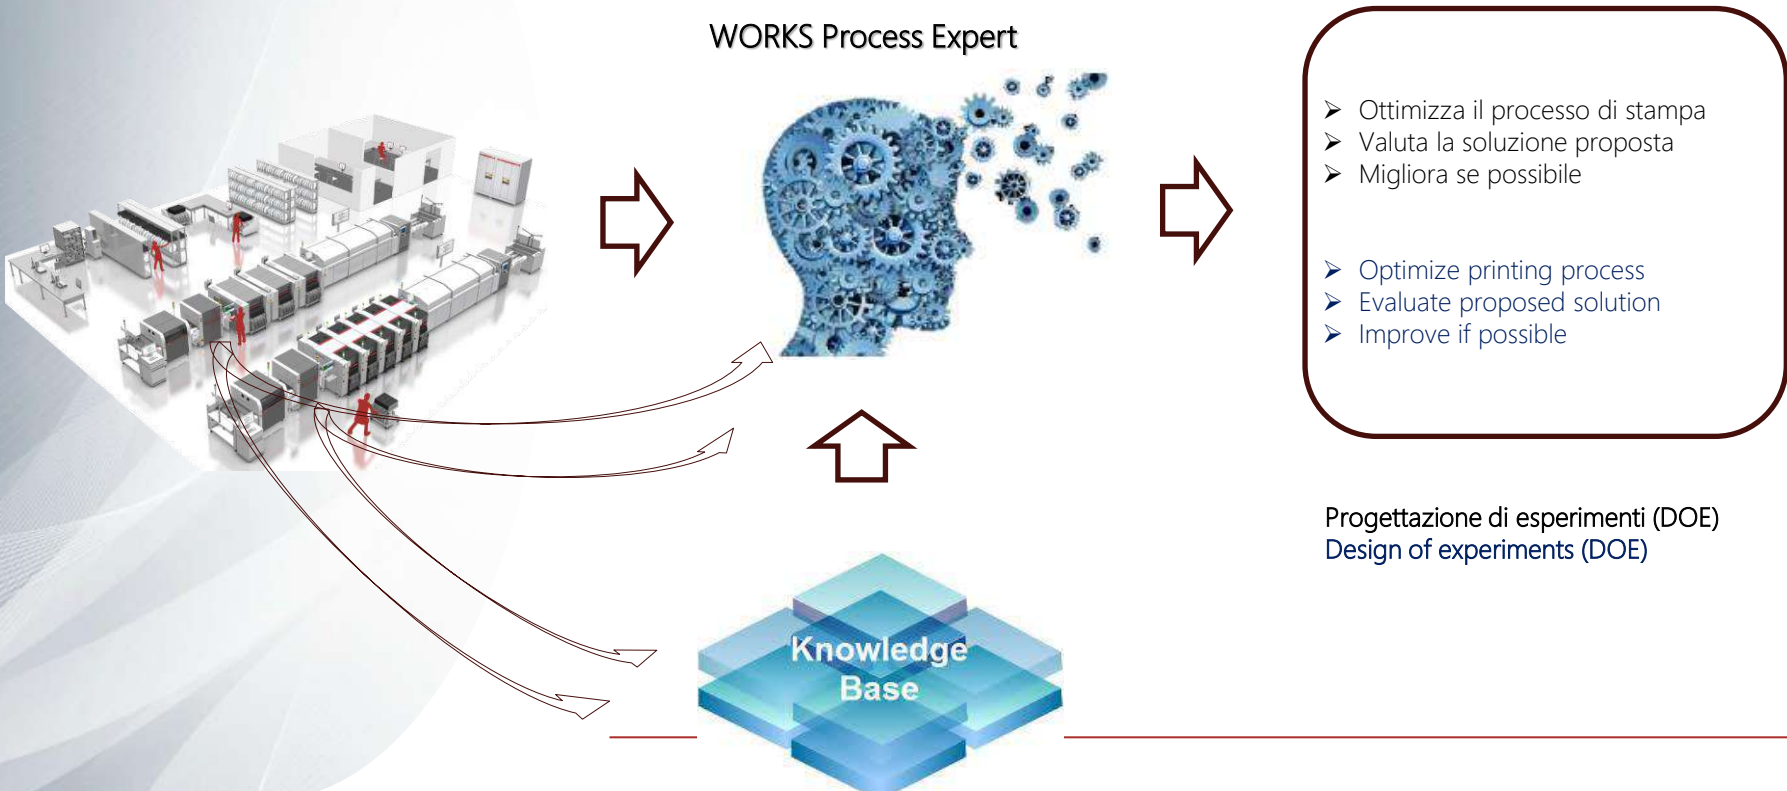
WORKS Process Expert

➢ Ottimizza il processo di stampa
➢ Valuta la soluzione proposta
➢ Migliora se possibile

➢ Optimize printing process
➢ Evaluate proposed solution
➢ Improve if possible

Progettazione di esperimenti (DOE)
Design of experiments (DOE)

Knowledge Base